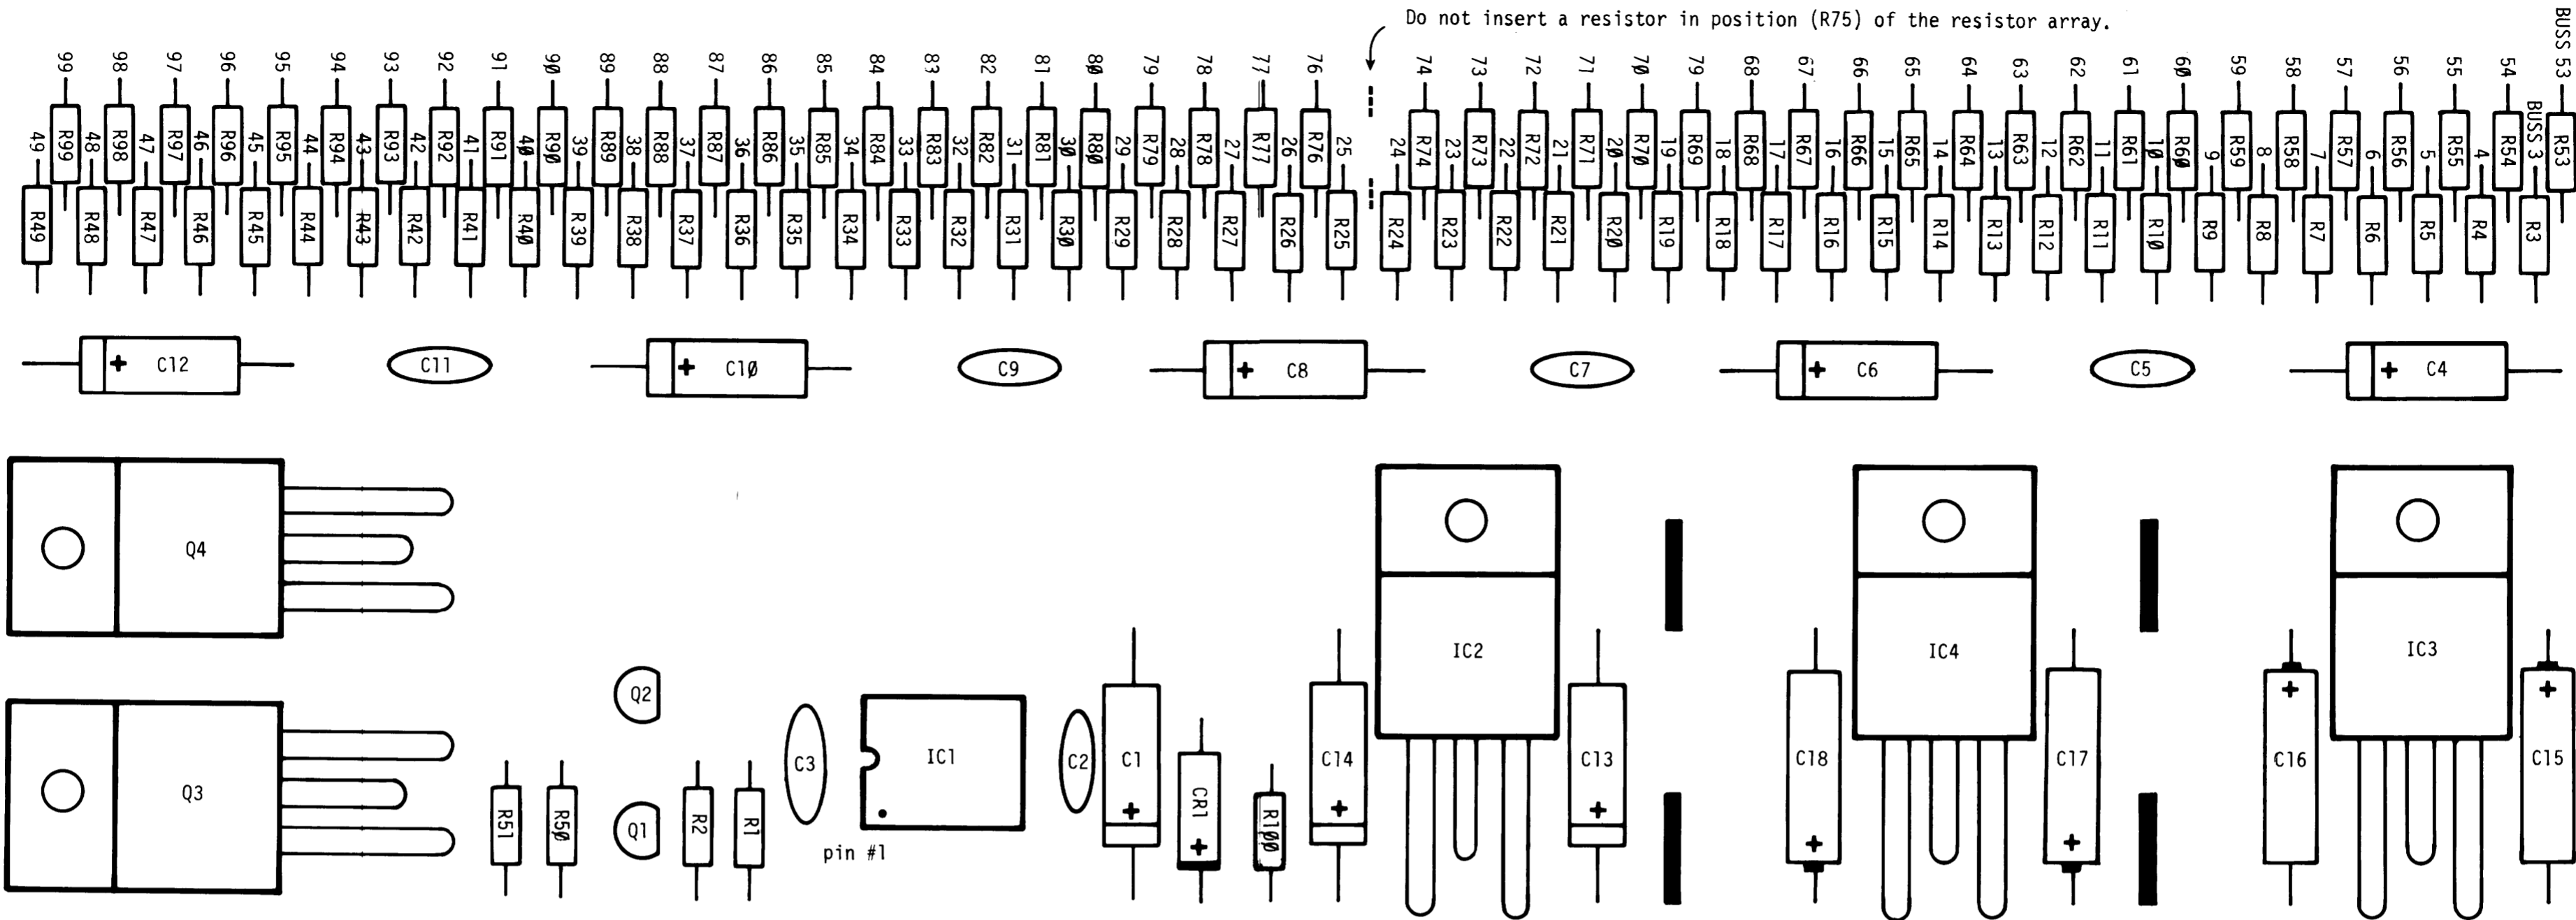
Do not insert a resistor in position (R75) of the resistor array.

BUSS 53

99 98 97 96 95 94 93 92 91 9Ø 89 88 87 86 85 84 83 82 81 8Ø 79 78 77 76 74 73 72 71 7Ø 79 68 67 66 65 64 63 62 61 6Ø 59 58 57 56 55 54

R99 R98 R97 R96 R95 R94 R93 R92 R91 R9Ø R89 R88 R87 R86 R85 R84 R83 R82 R81 R8Ø R79 R78 R77 R76 R74 R73 R72 R71 R7Ø R69 R68 R67 R66 R65 R64 R63 R62 R61 R6Ø R59 R58 R57 R56 R55 R54 R53

49 48 47 46 45 44 43 42 41 4Ø 39 38 37 36 35 34 33 32 31 3Ø 29 28 27 26 25 24 23 22 21 2Ø 19 18 17 16 15 14 13 12 11 1Ø 9 8 7 6 5 4 BUSS 3

R49 R48 R47 R46 R45 R44 R43 R42 R41 R4Ø R39 R38 R37 R36 R35 R34 R33 R32 R31 R3Ø R29 R28 R27 R26 R25 R24 R23 R22 R21 R2Ø R19 R18 R17 R16 R15 R14 R13 R12 R11 R1Ø R9 R8 R7 R6 R5 R4 R3

+ C12 C11 + C1Ø C9 + C8 C7 + C6 C5 + C4

Q4

Q3

Q2 Q1 R51 R5Ø R2 R1 C3 IC1 pin #1 C2 C1 + CR1 + R1ØØ C14 + IC2 C13 + C18 + IC4 C17 + + C16 IC3 + C15